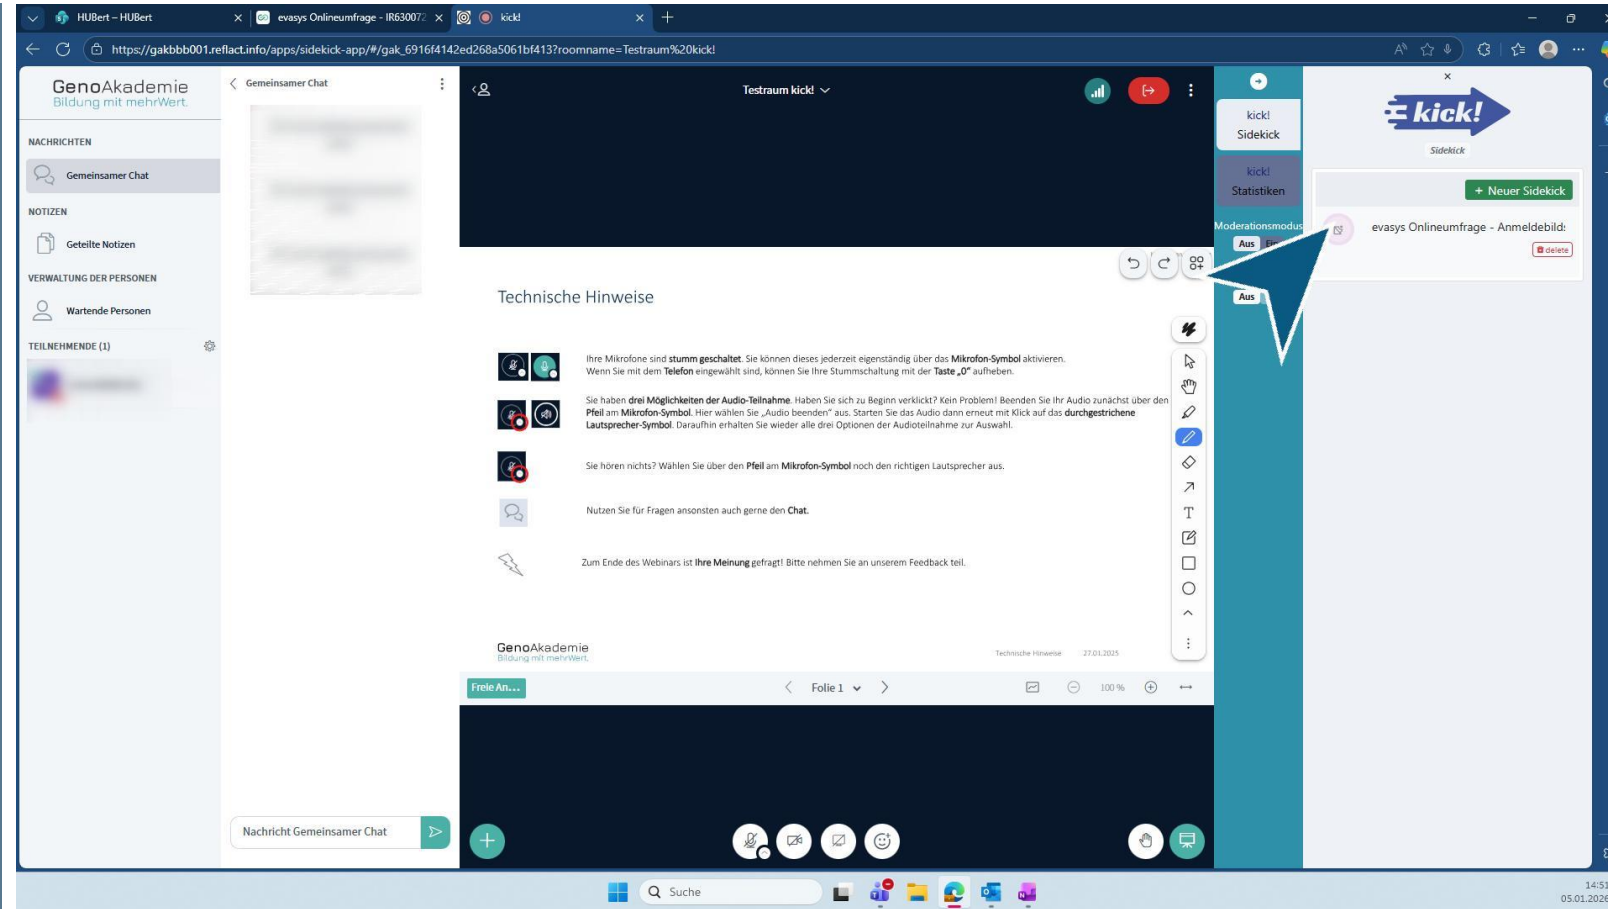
HUBert – HUBert
evasys Onlineumfrage - IR63007
kick!
https://gakbbb001.reflact.info/apps/sidekick-app/#/gak_6916f4142ed268a5061bf413?roomname=Testraum%20kick!

GenoAkademie
Bildung mit mehrWert.

NACHRICHTEN
Gemeinsamer Chat
NOTIZEN
Geteilte Notizen
VERWALTUNG DER PERSONEN
Wartende Personen
TEILNEHMENDE (1)

Gemeinsamer Chat

Nachricht Gemeinsamer Chat

Testraum kick!

Technische Hinweise

Ihre Mikrofone sind stumm geschaltet. Sie können dieses jederzeit eigenständig über das Mikrofon-Symbol aktivieren. Wenn Sie mit dem Telefon eingewählt sind, können Sie Ihre Stummschaltung mit der Taste „0" aufheben.

Sie haben drei Möglichkeiten der Audio-Teilnahme. Haben Sie sich zu Beginn verklickt? Kein Problem! Beenden Sie Ihr Audio zunächst über den Pfeil am Mikrofon-Symbol. Hier wählen Sie „Audio beenden" aus. Starten Sie das Audio dann erneut mit Klick auf das durchgestrichene Lautsprecher-Symbol. Daraufhin erhalten Sie wieder alle drei Optionen der Audioteilnahme zur Auswahl.

Sie hören nichts? Wählen Sie über den Pfeil am Mikrofon-Symbol noch den richtigen Lautsprecher aus.

Nutzen Sie für Fragen ansonsten auch gerne den Chat.

Zum Ende des Webinars ist Ihre Meinung gefragt! Bitte nehmen Sie an unserem Feedback teil.

GenoAkademie
Bildung mit mehrWert.
Technische Hinweise 27.01.2025

Freie An...
Folie 1
100 %

kick! Sidekick
kick! Statistiken
Moderationsmodus
Aus
Aus

kick!
Sidekick
+ Neuer Sidekick
evasys Onlineumfrage - Anmeldebild:
delete

Suche
14:51
05.01.2026